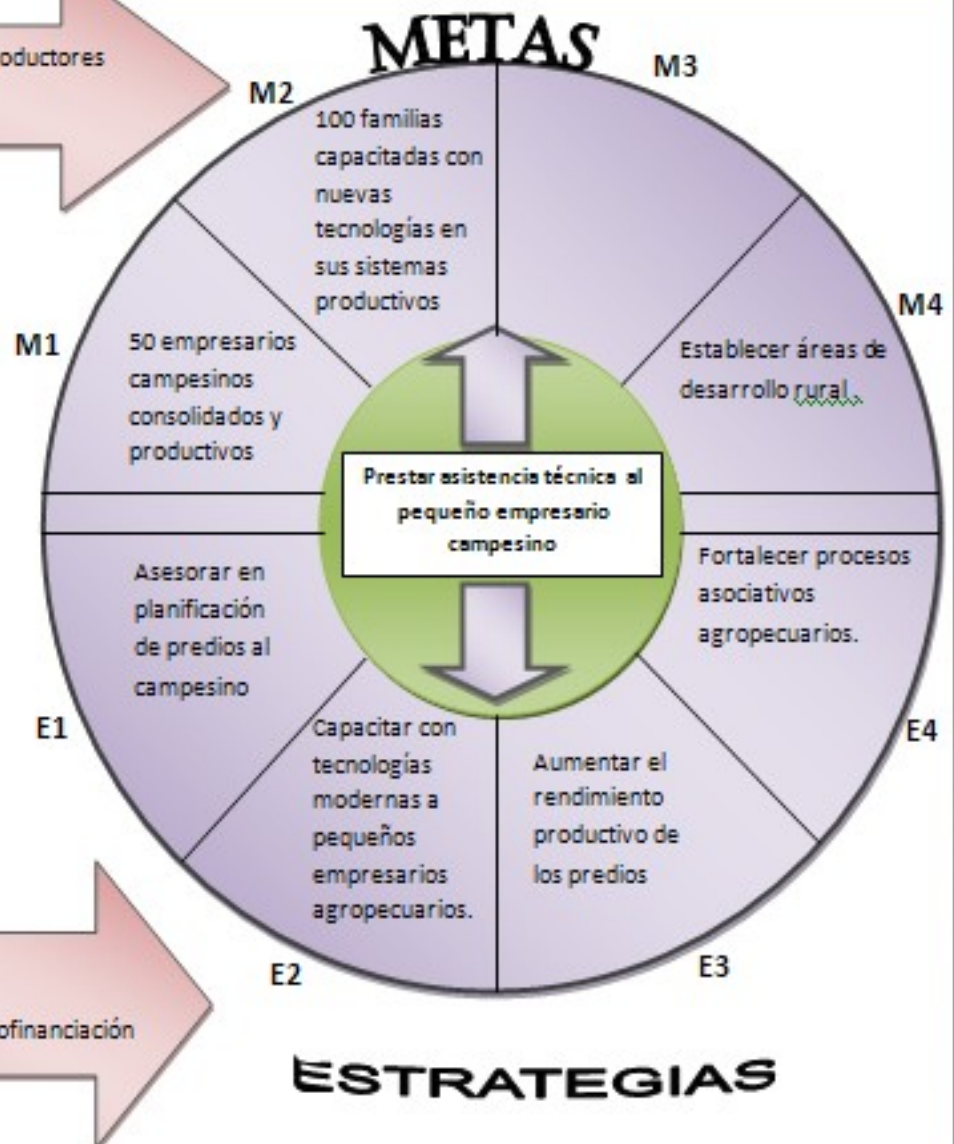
oductores

METAS

M2

100 familias capacitadas con nuevas tecnologías en sus sistemas productivos

M3

M4

Establecer áreas de desarrollo rural.

M1

50 empresarios campesinos consolidados y productivos

Prestar asistencia técnica al pequeño empresario campesino

Asesorar en planificación de predios al campesino

Fortalecer procesos asociativos agropecuarios.

E1

E4

Capacitar con tecnologías modernas a pequeños empresarios agropecuarios.

Aumentar el rendimiento productivo de los predios

E2

E3

ofinanciación

ESTRATEGIAS